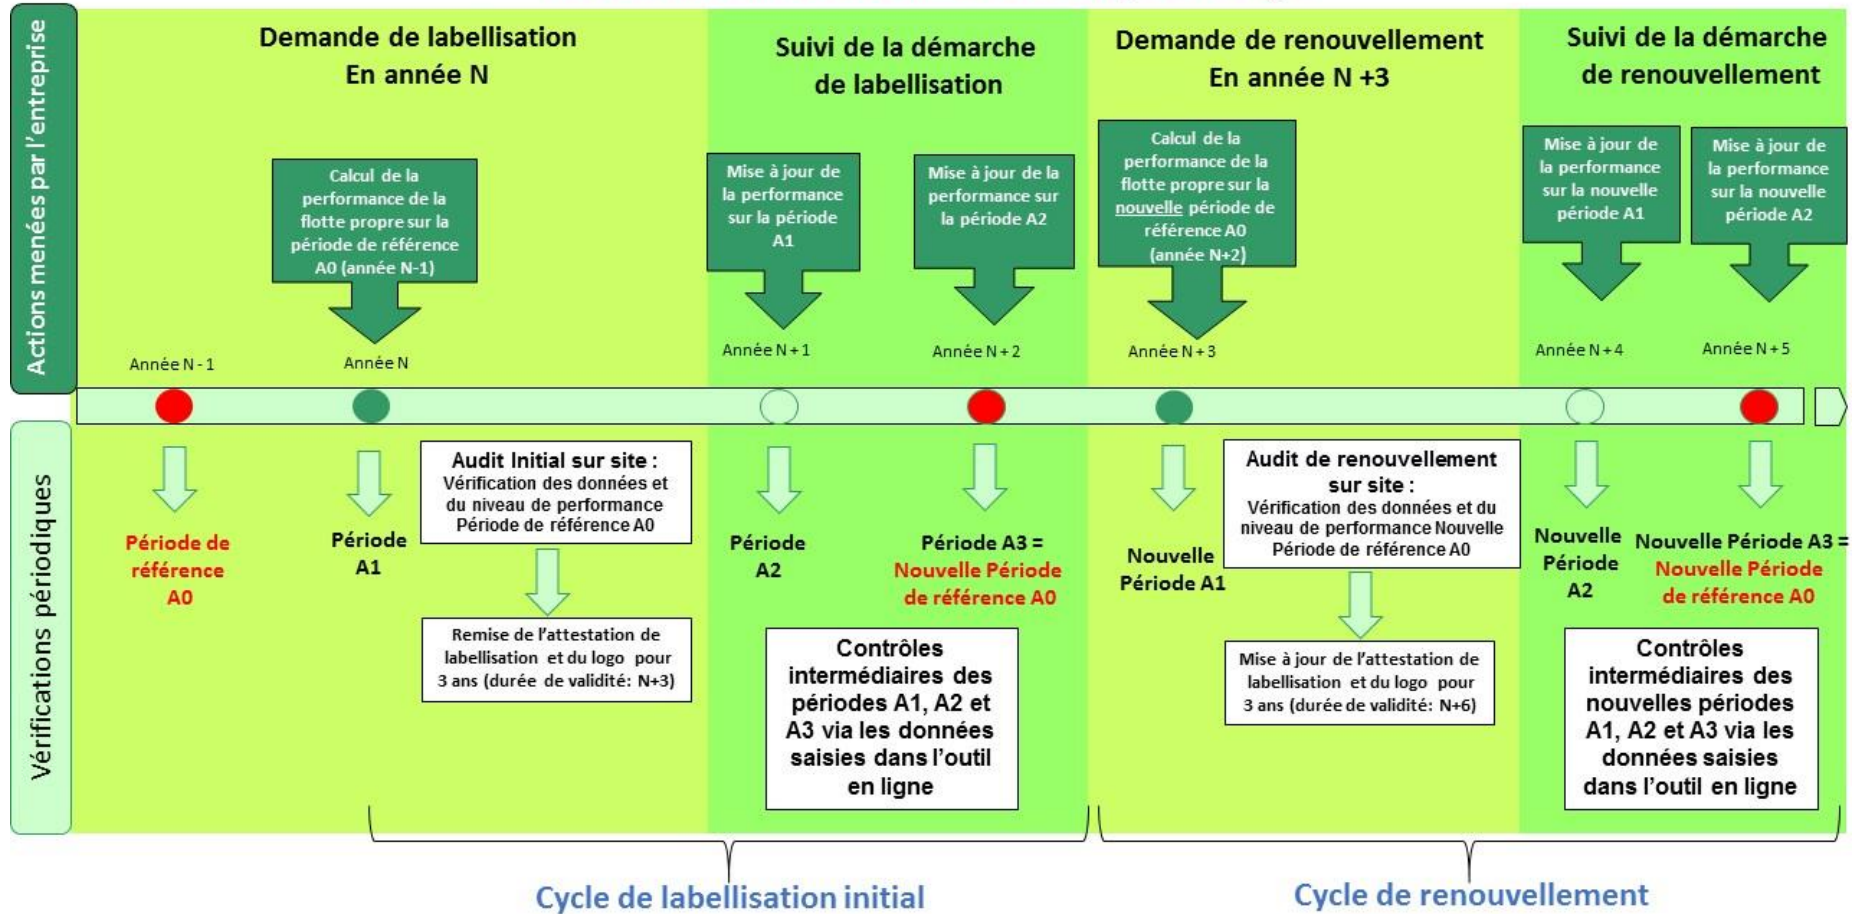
Actions menées par l'entreprise

Demande de labellisation En année N

Suivi de la démarche de labellisation

Demande de renouvellement En année N +3

Suivi de la démarche de renouvellement

Calcul de la performance de la flotte propre sur la période de référence A0 (année N-1)

Mise à jour de la performance sur la période A1

Mise à jour de la performance sur la période A2

Calcul de la performance de la flotte propre sur la nouvelle période de référence A0 (année N+2)

Mise à jour de la performance sur la nouvelle période A1

Mise à jour de la performance sur la nouvelle période A2

Année N - 1

Année N

Année N + 1

Année N + 2

Année N + 3

Année N + 4

Année N + 5

Vérifications périodiques

Période de référence A0

Période A1

Audit Initial sur site : Vérification des données et du niveau de performance Période de référence A0

Remise de l'attestation de labellisation et du logo pour 3 ans (durée de validité: N+3)

Période A2

Période A3 = Nouvelle Période de référence A0

Contrôles intermédiaires des périodes A1, A2 et A3 via les données saisies dans l'outil en ligne

Nouvelle Période A1

Audit de renouvellement sur site : Vérification des données et du niveau de performance Nouvelle Période de référence A0

Mise à jour de l'attestation de labellisation et du logo pour 3 ans (durée de validité: N+6)

Nouvelle Période A2

Nouvelle Période A3 = Nouvelle Période de référence A0

Contrôles intermédiaires des nouvelles périodes A1, A2 et A3 via les données saisies dans l'outil en ligne

Cycle de labellisation initial

Cycle de renouvellement